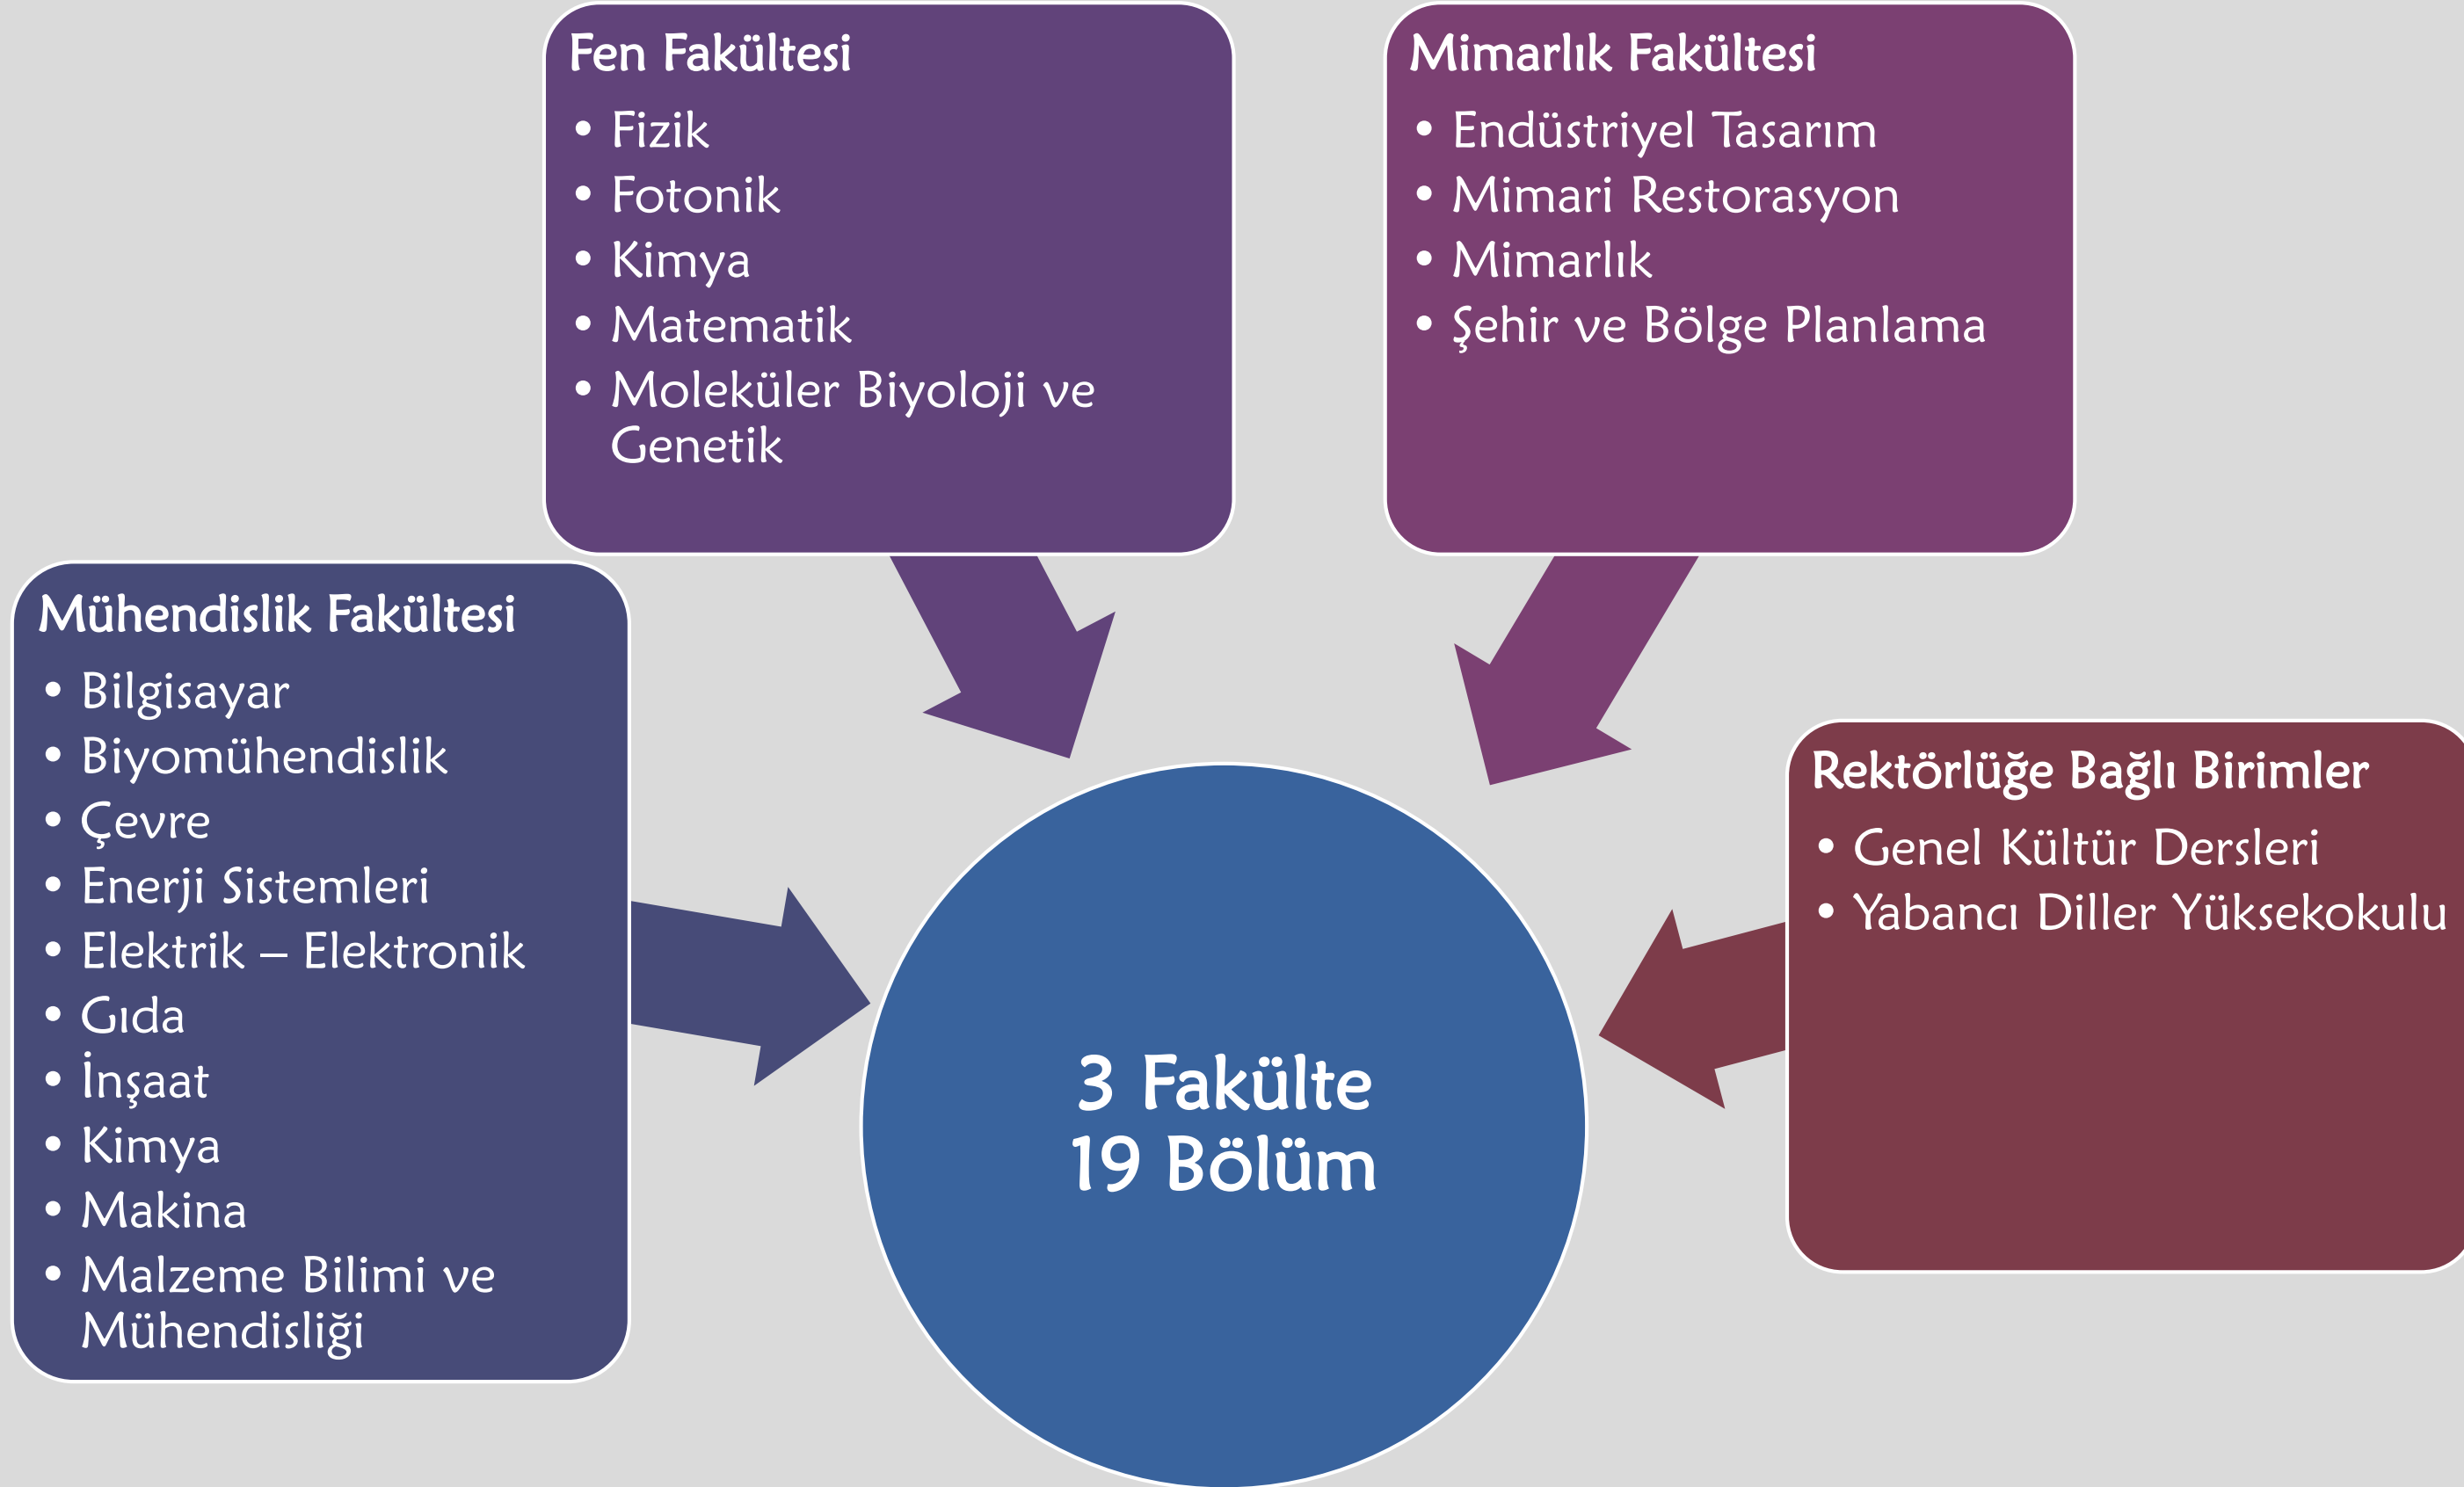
Fen Fakültesi
- Fizik
- Fotonik
- Kimya
- Matematik
- Moleküler Biyoloji ve Genetik

Mimarlık Fakültesi
- Endüstriyel Tasarım
- Mimari Restorasyon
- Mimarlık
- Şehir ve Bölge Planlama

Mühendislik Fakültesi
- Bilgisayar
- Biyomühendislik
- Çevre
- Enerji Sistemleri
- Elektrik – Elektronik
- Gıda
- İnşaat
- Kimya
- Makina
- Malzeme Bilimi ve Mühendisliği

3 Fakülte
19 Bölüm

Rektörlüğe Bağlı Birimler
- Genel Kültür Dersleri
- Yabancı Diller Yüksekokulu